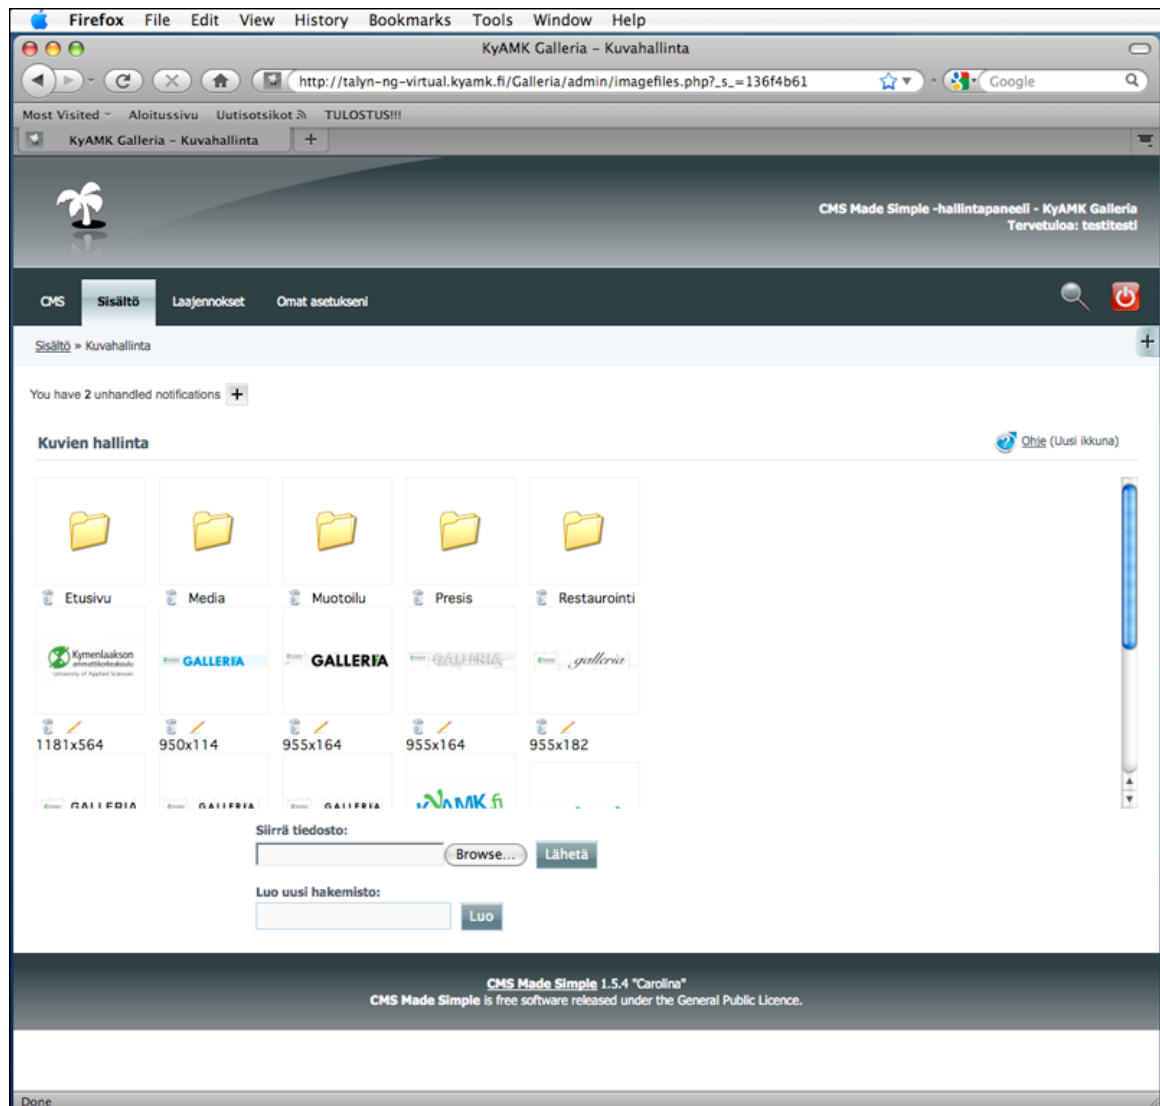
Firefox File Edit View History Bookmarks Tools Window Help

KyAMK Galleria – Kuvahallinta

http://talyn-ng-virtual.kyamk.fi/Galleria/admin/imagefiles.php?_s_=136f4b61

Google

Most Visited Aloitussivu Uutisotsikot TULOSTUS!!!

KyAMK Galleria – Kuvahallinta

CMS Made Simple -hallintapaneeli - KyAMK Galleria
Tervetuloa: testitesti

CMS Sisältö Laajennokset Omat asetukseni

Sisältö » Kuvahallinta

You have 2 unhandled notifications

Kuvien hallinta

Ohje (Uusi ikkuna)

Etusivu Media Muotoilu Presis Restaurointi

Kymenlaakson ammattikorkeakoulu University of Applied Sciences GALLERIA GALLERIA GALLERIA galleria

1181x564 950x114 955x164 955x164 955x182

GALLERIA GALLERIA GALLERIA KyAMK.fi

Siirrä tiedosto:

Browse... Lähetä

Luo uusi hakemisto:

Luo

CMS Made Simple 1.5.4 "Carolina"
CMS Made Simple is free software released under the General Public Licence.

Done